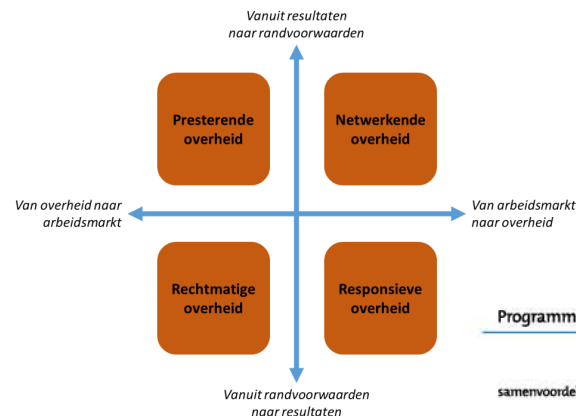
Vanuit resultaten naar randvoorwaarden

Presterende overheid

Netwerkende overheid

Van overheid naar arbeidsmarkt

Van arbeidsmarkt naar overheid

Rechtmatige overheid

Responsieve overheid

Programm

Vanuit randvoorwaarden naar resultaten

samenvoorde